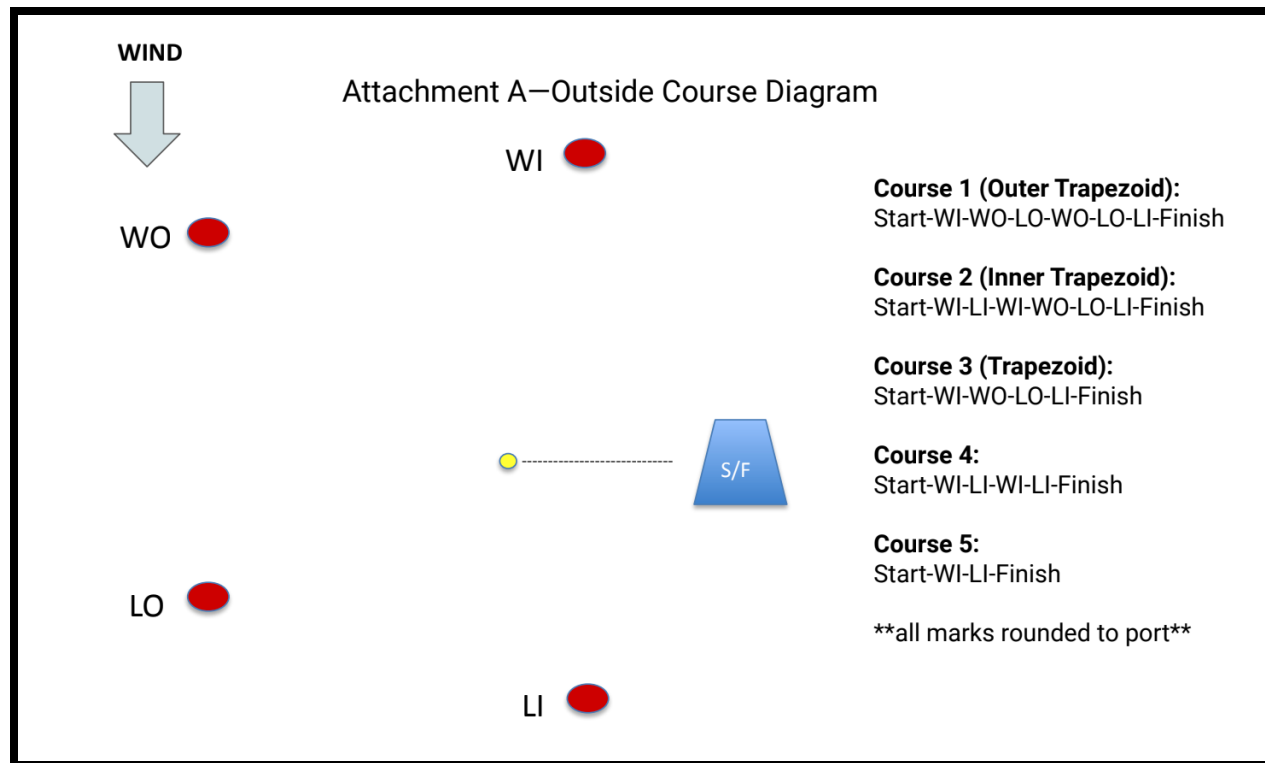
WIND

Attachment A—Outside Course Diagram

WI

WO

Course 1 (Outer Trapezoid):
Start-WI-WO-LO-WO-LO-LI-Finish

Course 2 (Inner Trapezoid):
Start-WI-LI-WI-WO-LO-LI-Finish

Course 3 (Trapezoid):
Start-WI-WO-LO-LI-Finish

S/F

Course 4:
Start-WI-LI-WI-LI-Finish

Course 5:
Start-WI-LI-Finish

LO

**all marks rounded to port**

LI